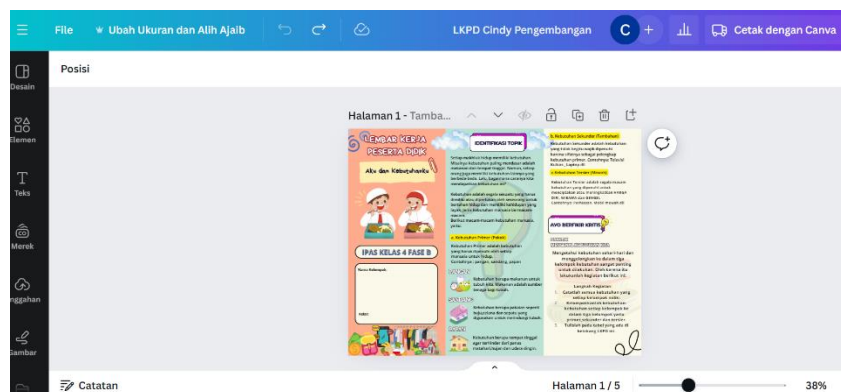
File ✳ Ubah Ukuran dan Alih Ajaib LKPD Cindy Pengembangan C + Cetak dengan Canva

Desain
Elemen
Teks
Merek
nggahan
Gambar

Posisi

Halaman 1 - Tamba...

LEMBAR KERJA PESERTA DIDIK

Aku dan Kebutuhanku

IPAS KELAS 4 FASE B

Nama Kelompok :

IDENTIFIKASI TOPIK

B. Kebutuhan Sekunder (Tambahan)

AYO BERPIKIR KRITIS

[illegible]

Catatan

Halaman 1 / 5

38%